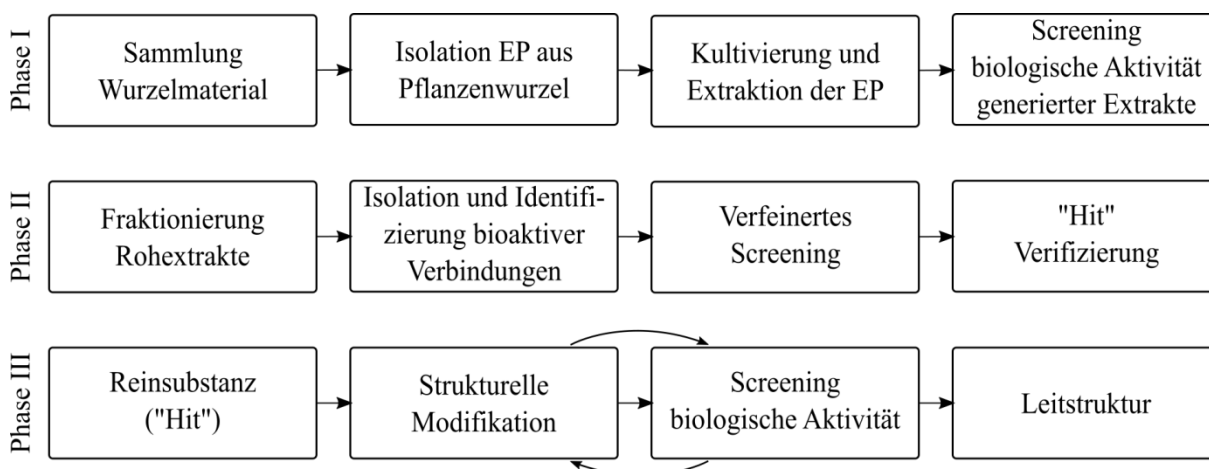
Phase I

Sammlung Wurzelmaterial

Isolation EP aus Pflanzenwurzel

Kultivierung und Extraktion der EP

Screening biologische Aktivität generierter Extrakte

Phase II

Fraktionierung Rohextrakte

Isolation und Identifizierung bioaktiver Verbindungen

Verfeinertes Screening

"Hit" Verifizierung

Phase III

Reinsubstanz ("Hit")

Strukturelle Modifikation

Screening biologische Aktivität

Leitstruktur